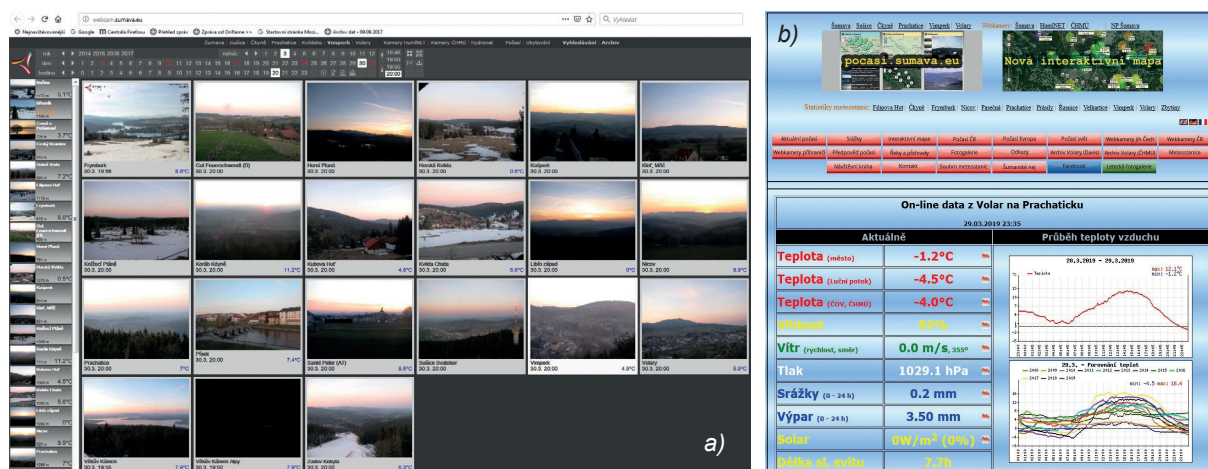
webcam.sumava.eu

Vyhledat

Nejnavštěvovanější | Google | Centrála Firefoxu | Přehled spoje | Zpráva od Oriflame | Startovní stránka Mozi... | Archiv dat - 09.09.2017

Šumava | Sušice | Chynov | Prachatice | Kvilda | Vimperk | Volary | Kamery HumlNET | Kamery ČHMÚ | Hydronet | Počasí | Ukotvení | Vyhledávání | Archiv

rok 2014 2015 2016 2017
měsíc 1 2 3 4 5 6 7 8 9 10 11 12
den 1 2 3 4 5 6 7 8 9 10 11 12 13 14 15 16 17 18 19 20 21 22 23 24 25 26 27 28 29 30 31
hodina 0 1 2 3 4 5 6 7 8 9 10 11 12 13 14 15 16 17 18 19 20 21 22 23
20:00

Fyrebark 30.3. 10:55
Cat Feuerschwendt (D) 30.3. 20:00
Horní Planá 30.3. 20:00
Horská Kvilda 30.3. 20:00
Kašperk 30.3. 20:00
Kleť, MIŘ 30.3. 20:00
Kníževí Pláně 30.3. 20:00
Korčák Kdyně 30.3. 20:00
Kubova Huť 30.3. 20:00
Kvilda Chata 30.3. 20:00
Libín západ 30.3. 20:00
Nicov 30.3. 20:00
Prachatice 30.3. 20:00
Písek 30.3. 20:00
Sankt Peter (AT) 30.3. 20:00
Sušice Svatobor 30.3. 20:00
Vimperk 30.3. 20:00
Volary 30.3. 20:00
Vítkův Kámen 30.3. 20:00
Vítkův Kámen Alpy 30.3. 20:00
Zadov Kobyla 30.3. 20:00

a)

b)

Šumava | Sušice | Chynov | Prachatice | Vimperk | Volary | Webkamery: Šumava | HumlNET | ČHMÚ | NP Šumava

pocasi.sumava.eu
Nová interaktivní mapa

Statistiky meteostanic: Filipova Huť | Chynov | Frymburk | Nicov | Paseka | Prachatice | Prášily | Rasnice | Velhartice | Vimperk | Volary | Zbytiny

| Aktuální počasí | Srážky | Interaktivní mapa | Počasí ČR | Počasí Evropa | Počasí svět | Webkamery Jižní Čech | Webkamery ČR |
| Webkamery příhraničí | Předpověď počasí | Řeky a přítoky | Fotogalerie | Odkazy | Archiv Volary (Davis) | Archiv Volary (ČHMÚ) | Meteostanice |
| Návštěvní kniha | Kontakt | Souhrn meteostanic | Šumavské nej | Facebook | Letecká fotogalerie | | |

On-line data z Volar na Prachaticku
29.03.2019 23:35

| Aktuálně | | Průběh teploty vzduchu |
|---|---|---|
| Teplota (město) | -1.2°C | |
| Teplota (Luční potok) | -4.5°C | |
| Teplota (ČOV, ČHMÚ) | -4.0°C | |
| Vlhkost | 93% | |
| Vítr (rychlost, směr) | 0.0 m/s, 355° | |
| Tlak | 1029.1 hPa | |
| Srážky (0 - 24 h) | 0.2 mm | |
| Výpar (0 - 24 h) | 3.50 mm | |
| Solar | 0W/m² (0%) | |
| Délka sl. svitu | 7.7h | |

28.3.2019 - 29.3.2019
Teplota
29.3. - Porovnání teplot